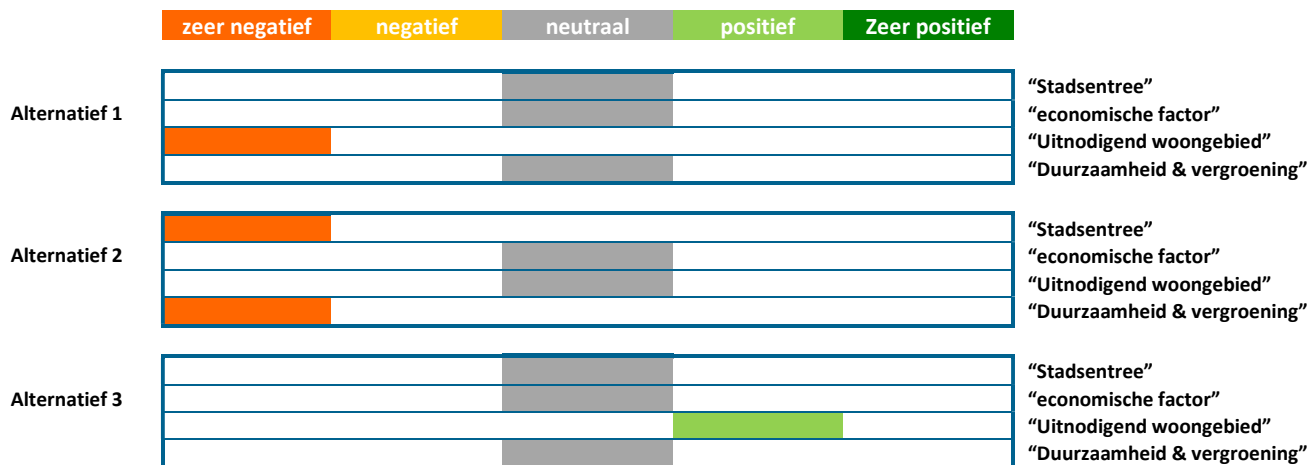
zeer negatief | negatief | neutraal | positief | Zeer positief

Alternatief 1
"Stadsentree"
"economische factor"
"Uitnodigend woongebied"
"Duurzaamheid & vergroening"

Alternatief 2
"Stadsentree"
"economische factor"
"Uitnodigend woongebied"
"Duurzaamheid & vergroening"

Alternatief 3
"Stadsentree"
"economische factor"
"Uitnodigend woongebied"
"Duurzaamheid & vergroening"